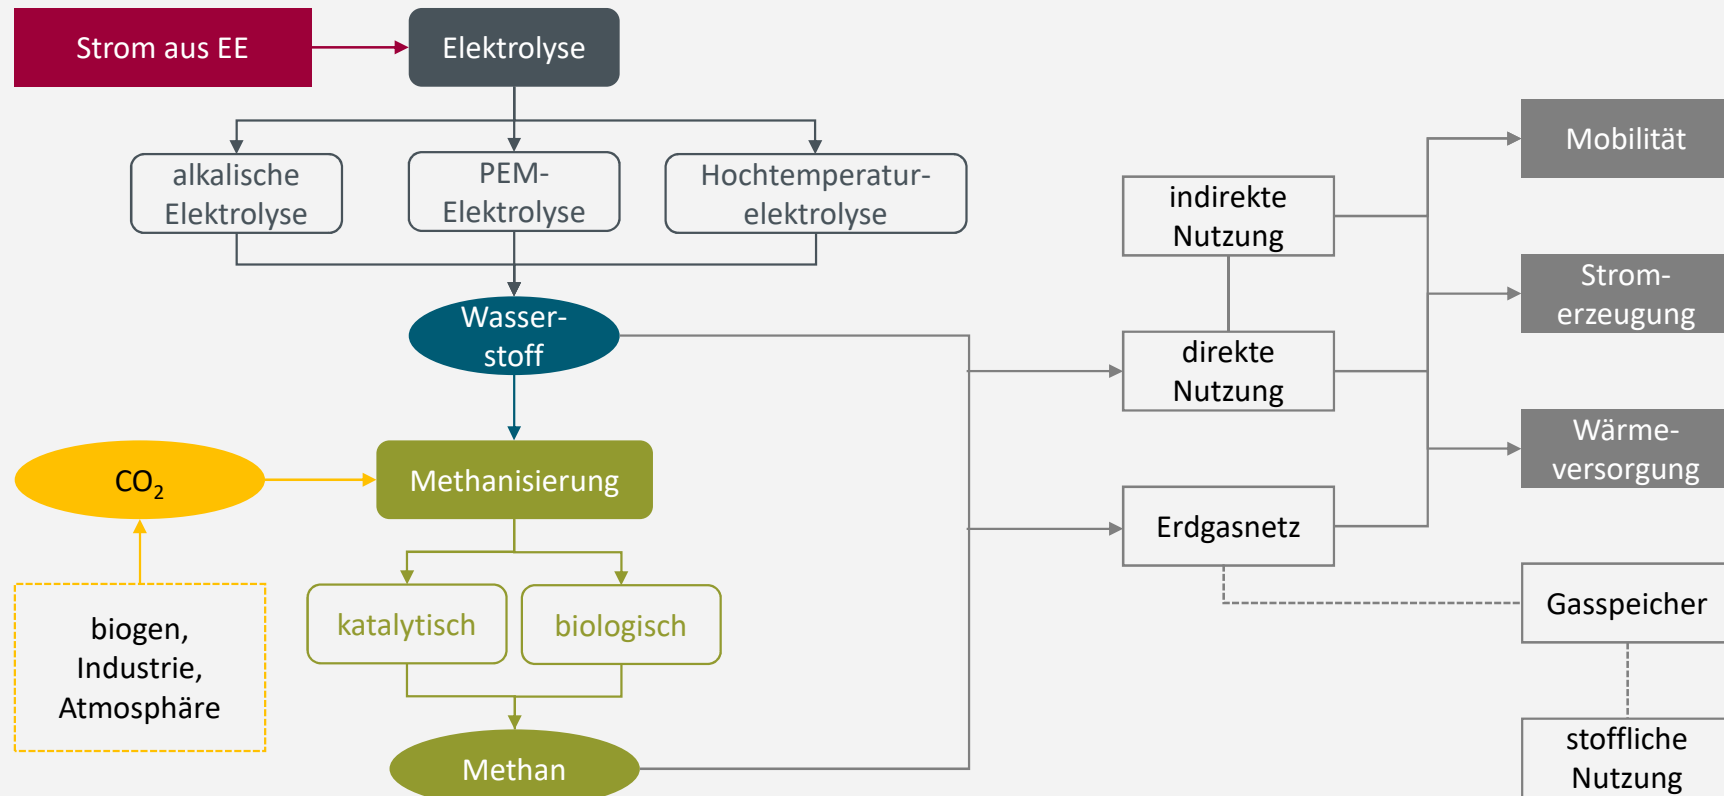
Strom aus EE

Elektrolyse

alkalische Elektrolyse

PEM-Elektrolyse

Hochtemperaturelektrolyse

Wasserstoff

$CO_2$

Methanisierung

biogen, Industrie, Atmosphäre

katalytisch

biologisch

Methan

indirekte Nutzung

direkte Nutzung

Erdgasnetz

Mobilität

Stromerzeugung

Wärmeversorgung

Gasspeicher

stoffliche Nutzung